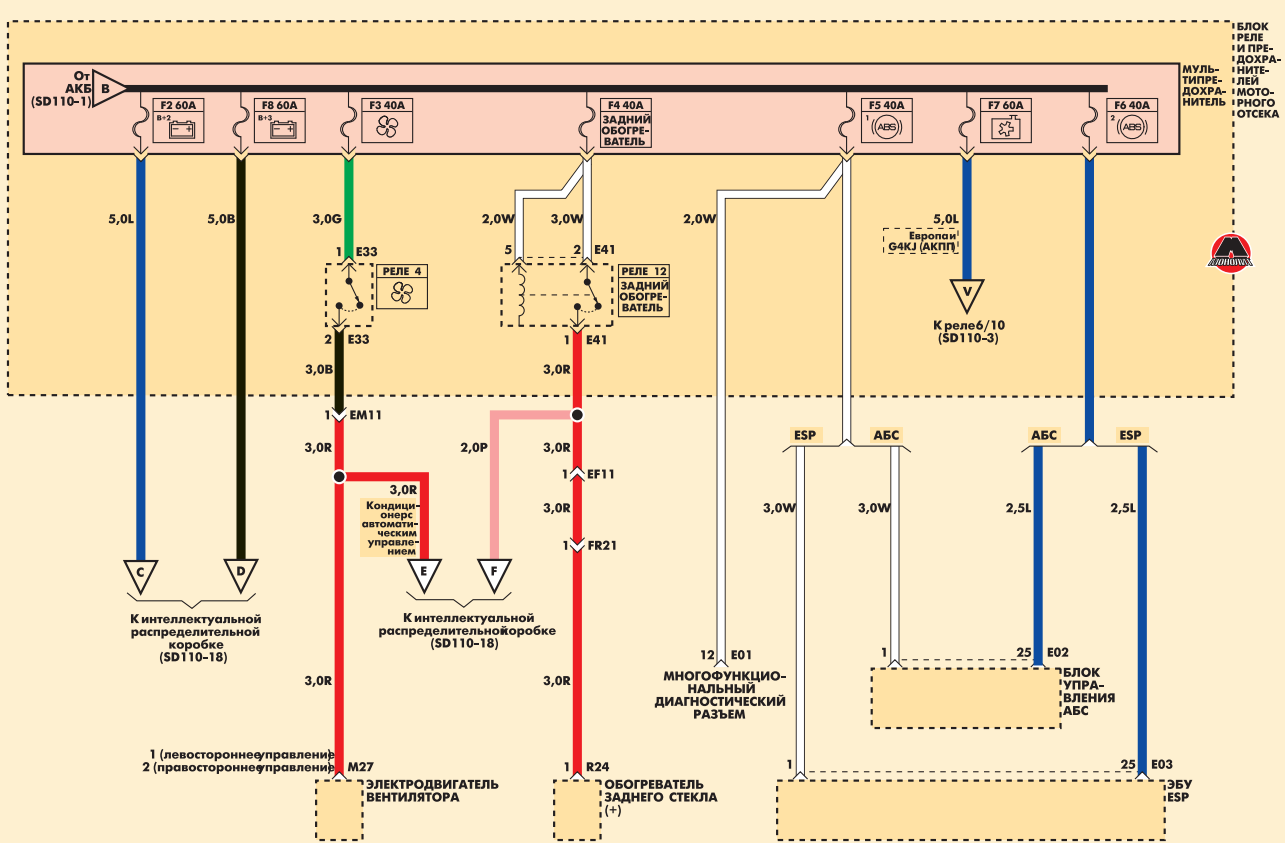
БЛОК РЕЛЕ И ПРЕДОХРАНИТЕЛЕЙ МОТОРНОГО ОТСЕКА

МУЛЬТИПРЕДОХРАНИТЕЛЬ

От АКБ (SD110-1)

B

F2 60A
B+2

F8 60A
B+3

F3 40A

F4 40A
ЗАДНИЙ ОБОГРЕВАТЕЛЬ

F5 40A
1 ABS

F7 60A

F6 40A
2 ABS

5,0L

5,0B

3,0G

2,0W

3,0W

2,0W

5,0L

Европа и G4KJ (АКПП)

1 E33

РЕЛЕ 4

2 E33

5

2 E41

РЕЛЕ 12 ЗАДНИЙ ОБОГРЕВАТЕЛЬ

1 E41

V

К реле6/10 (SD110-3)

3,0B

1 EM11

3,0R

3,0R

2,0P

3,0R

1 EF11

3,0R

1 FR21

3,0R

Кондиционерс автоматическим управлением

ESP

АБС

АБС

ESP

3,0W

3,0W

2,5L

2,5L

C

D

E

F

К интеллектуальной распределительной коробке (SD110-18)

К интеллектуальной распределительнойкоробке (SD110-18)

12 E01

МНОГОФУНКЦИОНАЛЬНЫЙ ДИАГНОСТИЧЕСКИЙ РАЗЪЕМ

1

25 E02

БЛОК УПРАВЛЕНИЯ АБС

3,0R

3,0R

1 (левостороннее управление
2 (правостороннее управление

M27

ЭЛЕКТРОДВИГАТЕЛЬ ВЕНТИЛЯТОРА

1 R24

ОБОГРЕВАТЕЛЬ ЗАДНЕГО СТЕКЛА (+)

1

25 E03

ЭБУ ESP